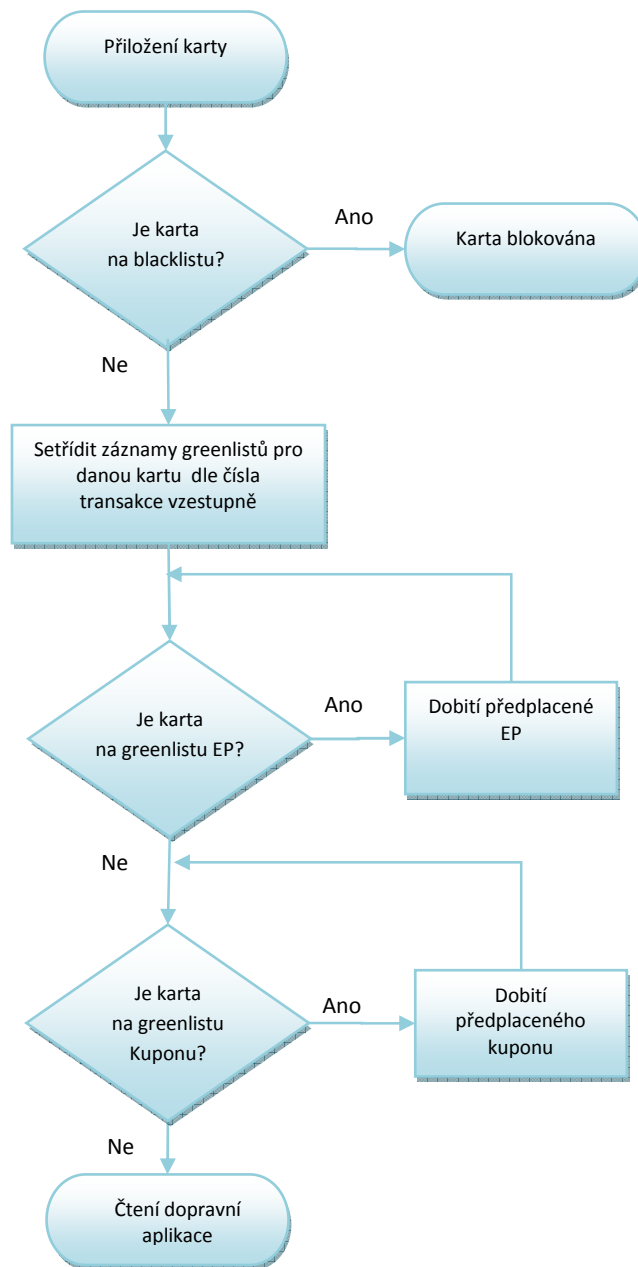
Přiložení karty

Je karta na blacklistu?

Ano

Karta blokována

Ne

Setřídit záznamy greenlistů pro danou kartu dle čísla transakce vzestupně

Je karta na greenlistu EP?

Ano

Dobití předplacené EP

Ne

Je karta na greenlistu Kuponu?

Ano

Dobití předplaceného kuponu

Ne

Čtení dopravní aplikace